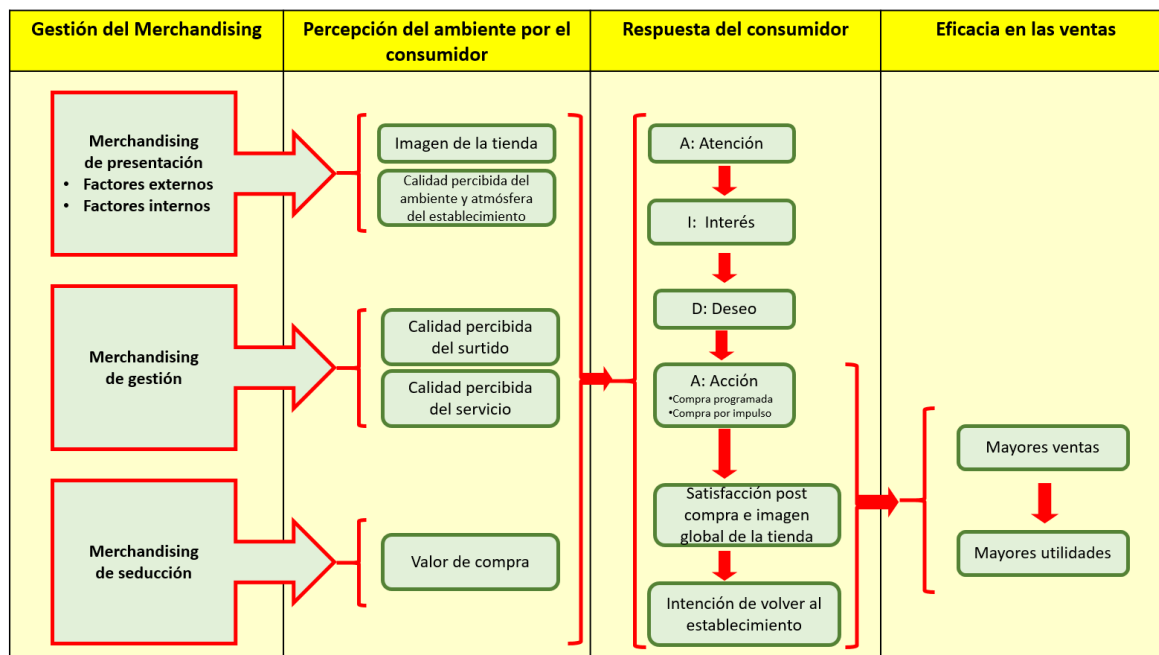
Gestión del Merchandising

Percepción del ambiente por el consumidor

Respuesta del consumidor

Eficacia en las ventas

Merchandising de presentación
• Factores externos
• Factores internos

Merchandising de gestión

Merchandising de seducción

Imagen de la tienda

Calidad percibida del ambiente y atmósfera del establecimiento

Calidad percibida del surtido

Calidad percibida del servicio

Valor de compra

A: Atención

I: Interés

D: Deseo

A: Acción
•Compra programada
•Compra por impulso

Satisfacción post compra e imagen global de la tienda

Intención de volver al establecimiento

Mayores ventas

Mayores utilidades